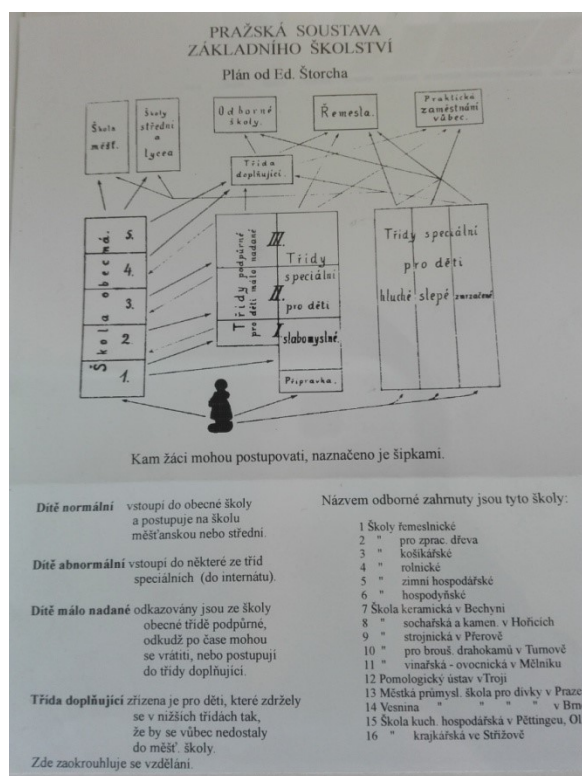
PRAŽSKÁ SOUSTAVA
ZÁKLADNÍHO ŠKOLSTVÍ

Plán od Ed. Štorcha

Škola měšť.

Školy střední a lycea

Odborné školy.

Řemesla.

Praktické zaměstnání vůbec.

Třída doplňující.

Škola obecná.

5.

4.

3.

2

1.

Třídy podpůrné pro děti málo nadané

III.

II.

I.

Třídy speciální pro děti slabomyslné.

Přípravka.

Třídy speciální pro děti hluché slepé zanedbané

Kam žáci mohou postupovati, naznačeno je šipkami.

Dítě normální vstoupí do obecné školy a postupuje na školu měšťanskou nebo střední.

Dítě abnormální vstoupí do některé ze tříd speciálních (do internátu).

Dítě málo nadané odkazovány jsou ze školy obecné třídě podpůrné, odkudž po čase mohou se vrátiti, nebo postupují do třídy doplňující.

Třída doplňující zřízena je pro děti, které zdržely se v nižších třídách tak, že by se vůbec nedostaly do měšť. školy.
Zde zaokrouhluje se vzdělání.

Názvem odborné zahrnuty jsou tyto školy:

1 Školy řemeslnické
2 " pro zprac. dřeva
3 " košíkářské
4 " rolnické
5 " zimní hospodářské
6 " hospodyňské
7 Škola keramická v Bechyni
8 " sochařská a kamen. v Hořicích
9 " strojnická v Přerově
10 " pro brouš. drahokamů v Turnově
11 " vinařská - ovocnická v Mělníku
12 Pomologický ústav vTroji
13 Městská průmysl. škola pro dívky v Praze
14 Vesnina " " " v Brn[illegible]
15 Škola kuch. hospodářská v Pettingeu, Ol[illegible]
16 " krajkářská ve Střížově